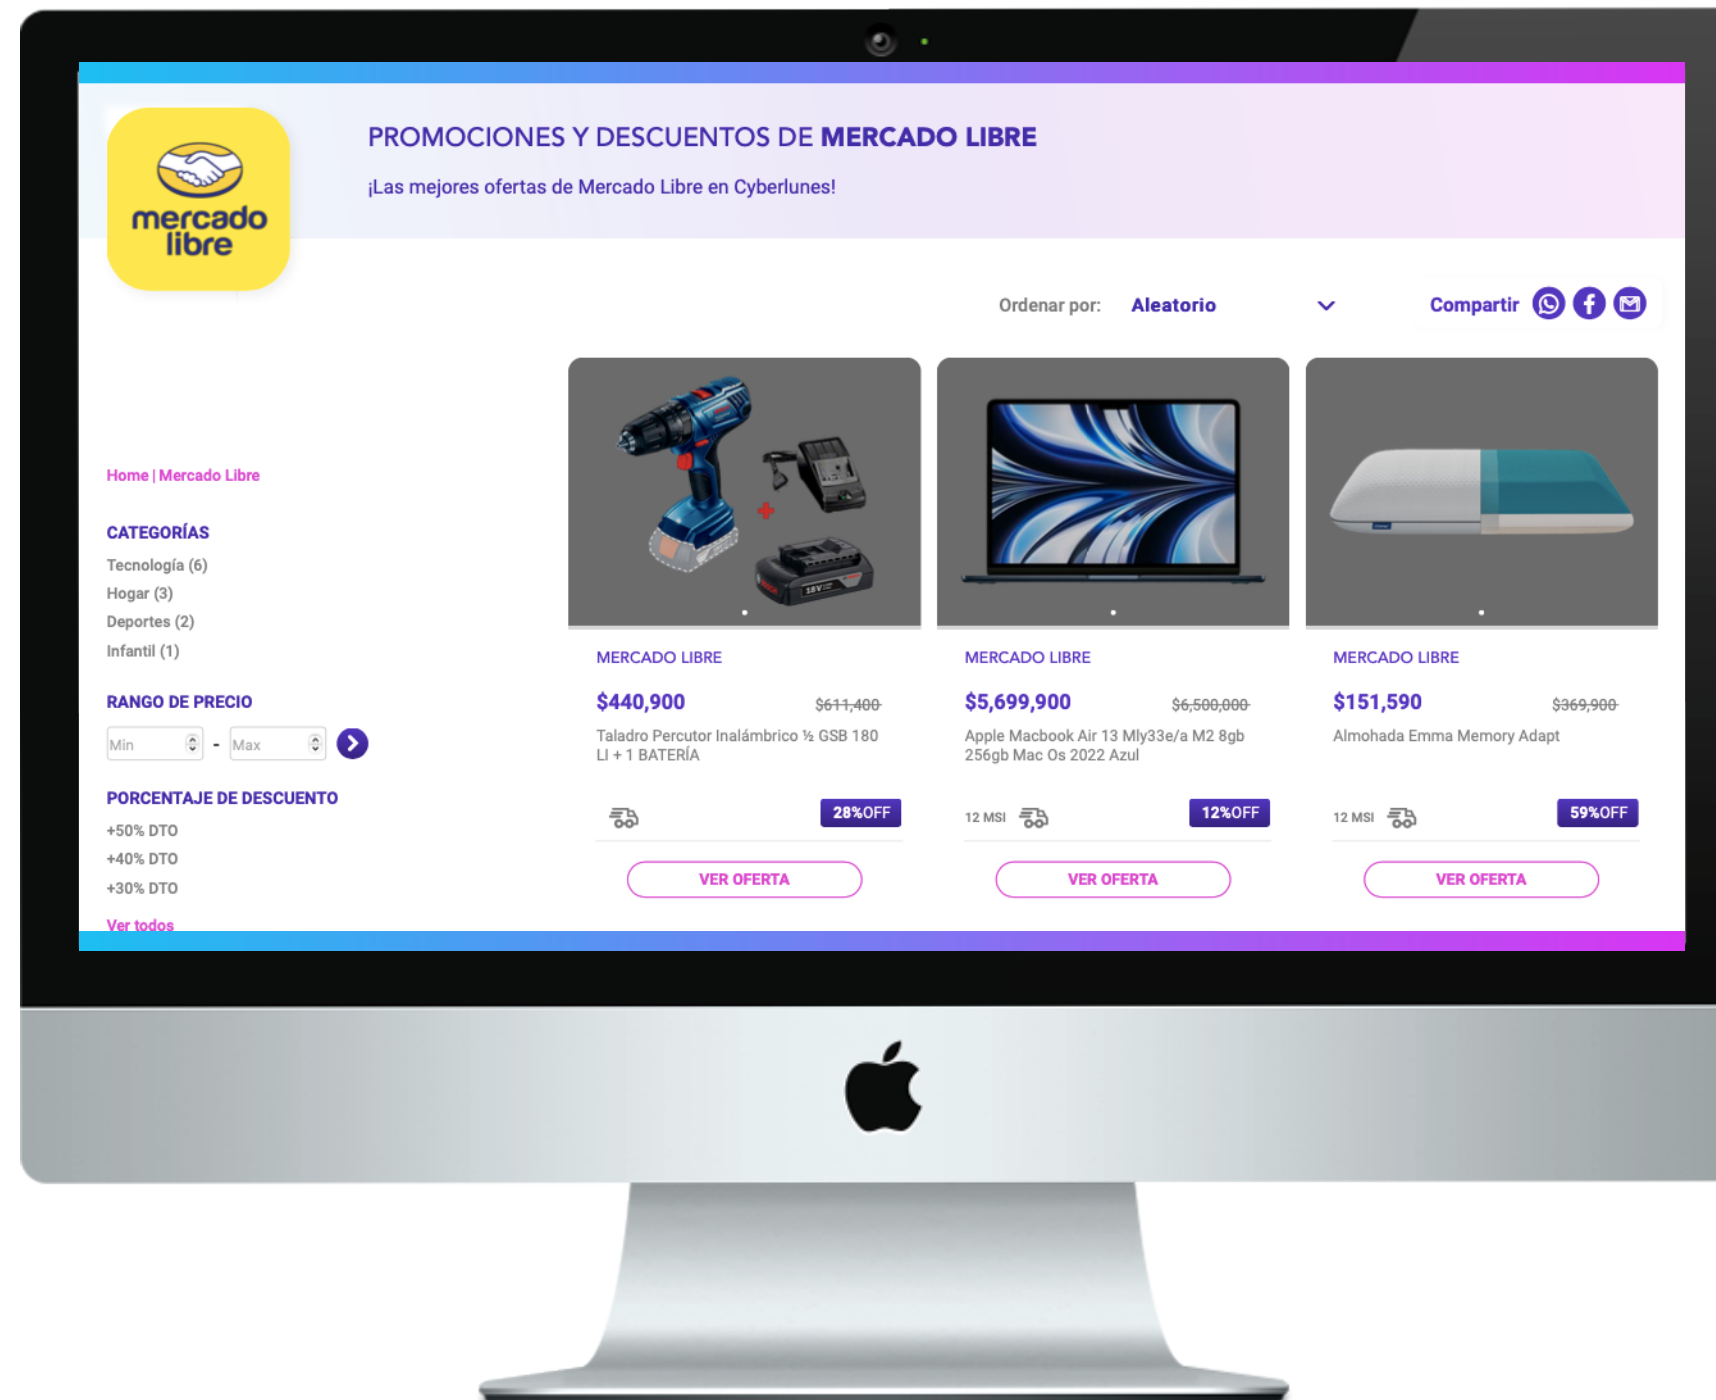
mercado libre

PROMOCIONES Y DESCUENTOS DE **MERCADO LIBRE**

¡Las mejores ofertas de Mercado Libre en Cyberlunes!

Ordenar por: Aleatorio

Compartir

Home | Mercado Libre

CATEGORÍAS
Tecnología (6)
Hogar (3)
Deportes (2)
Infantil (1)

RANGO DE PRECIO
Min - Max

PORCENTAJE DE DESCUENTO
+50% DTO
+40% DTO
+30% DTO
Ver todos

MERCADO LIBRE
$440,900 ~~$611,400~~
Taladro Percutor Inalámbrico ½ GSB 180 LI + 1 BATERÍA
28%OFF
VER OFERTA

MERCADO LIBRE
$5,699,900 ~~$6,500,000~~
Apple Macbook Air 13 Mly33e/a M2 8gb 256gb Mac Os 2022 Azul
12 MSI
12%OFF
VER OFERTA

MERCADO LIBRE
$151,590 ~~$369,900~~
Almohada Emma Memory Adapt
12 MSI
59%OFF
VER OFERTA